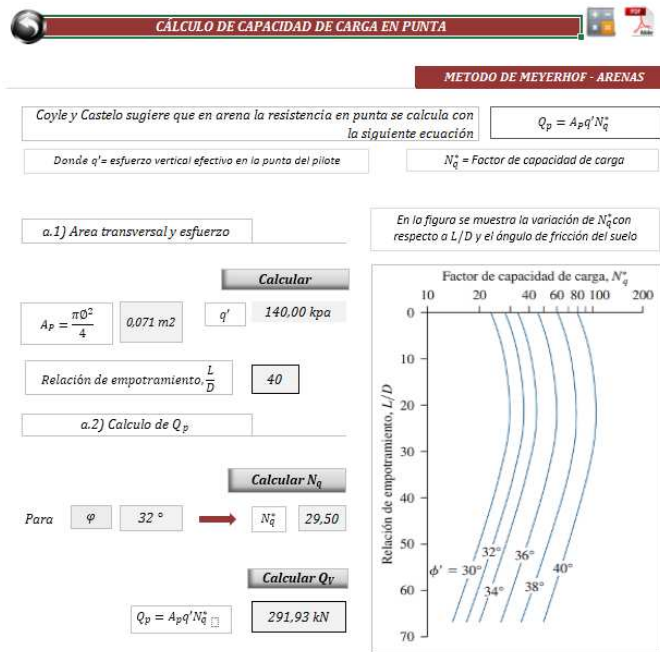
CÁLCULO DE CAPACIDAD DE CARGA EN PUNTA

METODO DE MEYERHOF - ARENAS

Coyle y Castelo sugiere que en arena la resistencia en punta se calcula con la siguiente ecuación

$Q_p = A_p q' N_q^*$

Donde q'= esfuerzo vertical efectivo en la punta del pilote

$N_q^*$ = Factor de capacidad de carga

a.1) Area transversal y esfuerzo

En la figura se muestra la variación de $N_q^*$con respecto a L/D y el ángulo de fricción del suelo

Calcular

$A_P = \frac{\pi \emptyset^2}{4}$

0,071 m2

q'

140,00 kpa

Relación de empotramiento, $\frac{L}{D}$

40

a.2) Calculo de $Q_p$

Calcular $N_q$

Para

$\varphi$

32 °

$N_q^*$

29,50

Calcular $Q_V$

$Q_p = A_p q' N_q^*$

291,93 kN

Factor de capacidad de carga, $N_q^*$

10 20 40 60 80 100 200

0 10 20 30 40 50 60 70

Relación de empotramiento, L/D

$\phi' = 30°$

32°

34°

36°

38°

40°